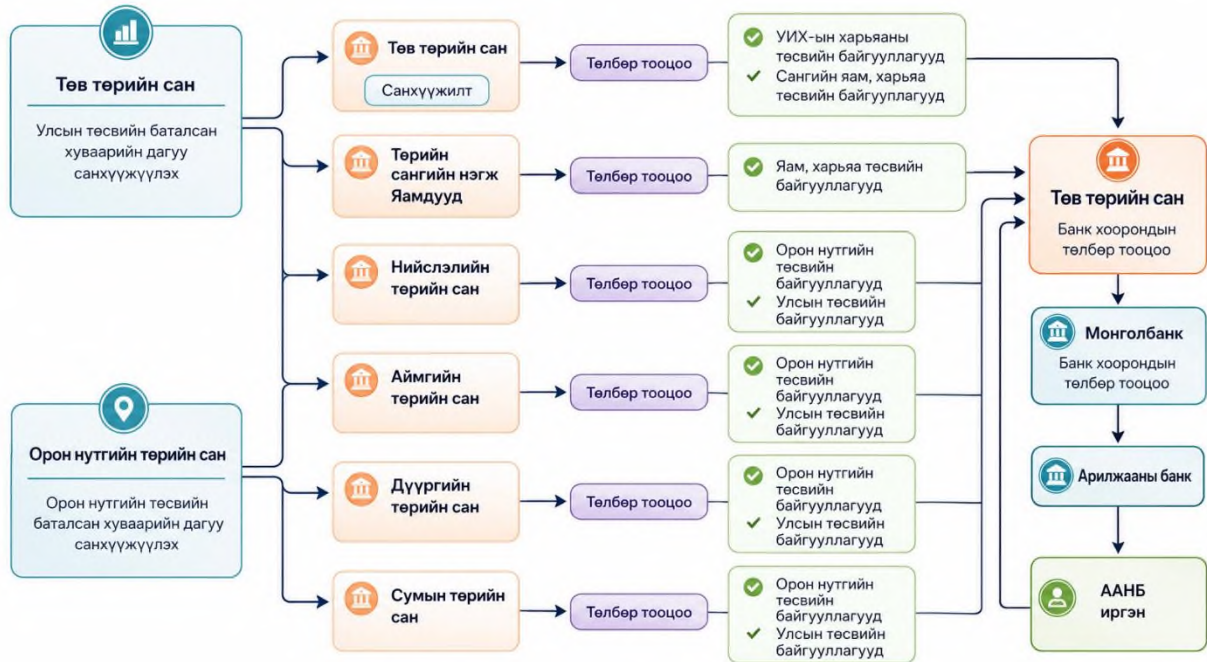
Төв төрийн сан

Улсын төсвийн баталсан хуваарийн дагуу санхүүжүүлэх

Орон нутгийн төрийн сан

Орон нутгийн төсвийн баталсан хуваарийн дагуу санхүүжүүлэх

Төв төрийн сан

Санхүүжилт

Төлбөр тооцоо

УИХ-ын харьяаны төсвийн байгууллагууд

Сангийн яам, харьяа төсвийн байгууллагууд

Төрийн сангийн нэгж Яамдууд

Төлбөр тооцоо

Яам, харьяа төсвийн байгууллагууд

Нийслэлийн төрийн сан

Төлбөр тооцоо

Орон нутгийн төсвийн байгууллагууд

Улсын төсвийн байгууллагууд

Аймгийн төрийн сан

Төлбөр тооцоо

Орон нутгийн төсвийн байгууллагууд

Улсын төсвийн байгууллагууд

Дүүргийн төрийн сан

Төлбөр тооцоо

Орон нутгийн төсвийн байгууллагууд

Улсын төсвийн байгууллагууд

Сумын төрийн сан

Төлбөр тооцоо

Орон нутгийн төсвийн байгууллагууд

Улсын төсвийн байгууллагууд

Төв төрийн сан

Банк хоорондын төлбөр тооцоо

Монголбанк

Банк хоорондын төлбөр тооцоо

Арилжааны банк

ААНБ иргэн